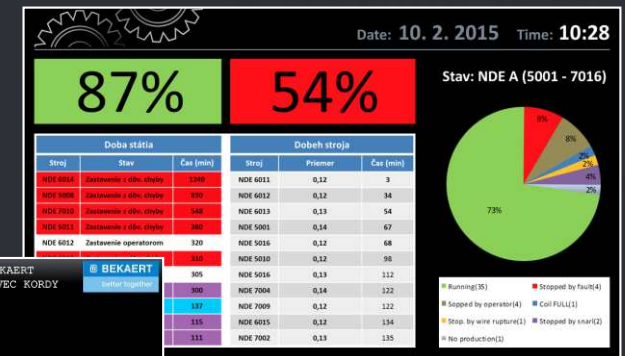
Date: 10. 2. 2015 Time: 10:28

87%

54%

Stav: NDE A (5001 - 7016)

Doba státia

| Stroj | Stav | Čas (min) |
|---|---|---|
| NDE 6014 | Zastavenie z dôv. chyby | 1240 |
| NDE 5008 | Zastavenie z dôv. chyby | 930 |
| NDE 7010 | Zastavenie z dôv. chyby | 548 |
| NDE 5011 | Zastavenie z dôv. chyby | 380 |
| NDE 6012 | Zastavenie operatorom | 320 |
| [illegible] | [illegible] | 310 |
| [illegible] | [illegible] | 305 |
| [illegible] | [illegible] | 300 |
| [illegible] | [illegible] | 137 |
| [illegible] | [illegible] | 115 |
| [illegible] | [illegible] | 111 |

Dobeh stroja

| Stroj | Priemer | Čas (min) |
|---|---|---|
| NDE 6011 | 0,12 | 3 |
| NDE 6012 | 0,12 | 34 |
| NDE 6013 | 0,13 | 54 |
| NDE 5001 | 0,14 | 67 |
| NDE 5016 | 0,12 | 68 |
| NDE 5010 | 0,12 | 98 |
| NDE 5016 | 0,13 | 112 |
| NDE 7004 | 0,14 | 122 |
| NDE 7009 | 0,12 | 122 |
| NDE 6015 | 0,12 | 134 |
| NDE 7002 | 0,13 | 135 |

9%
8%
2%
2%
4%
2%
73%

Running(35)
Stopped by fault(4)
Sopped by operator(4)
Coil FULL(1)
Stop. by wire rupture(1)
Stopped by snarl(2)
No production(1)

BEKAERT
VEC KORDY
BEKAERT
better together